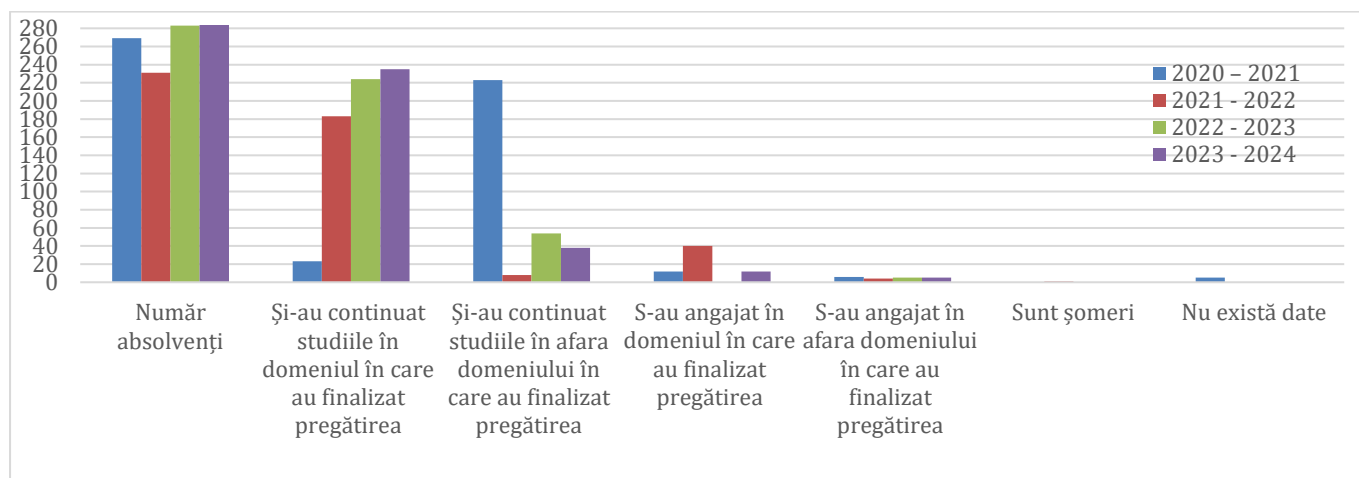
280
260
240
220
200
180
160
140
120
100
80
60
40
20
0

2020 – 2021
2021 - 2022
2022 - 2023
2023 - 2024

Număr absolvenți

Şi-au continuat studiile în domeniul în care au finalizat pregătirea

Şi-au continuat studiile în afara domeniului în care au finalizat pregătirea

S-au angajat în domeniul în care au finalizat pregătirea

S-au angajat în afara domeniului în care au finalizat pregătirea

Sunt șomeri

Nu există date